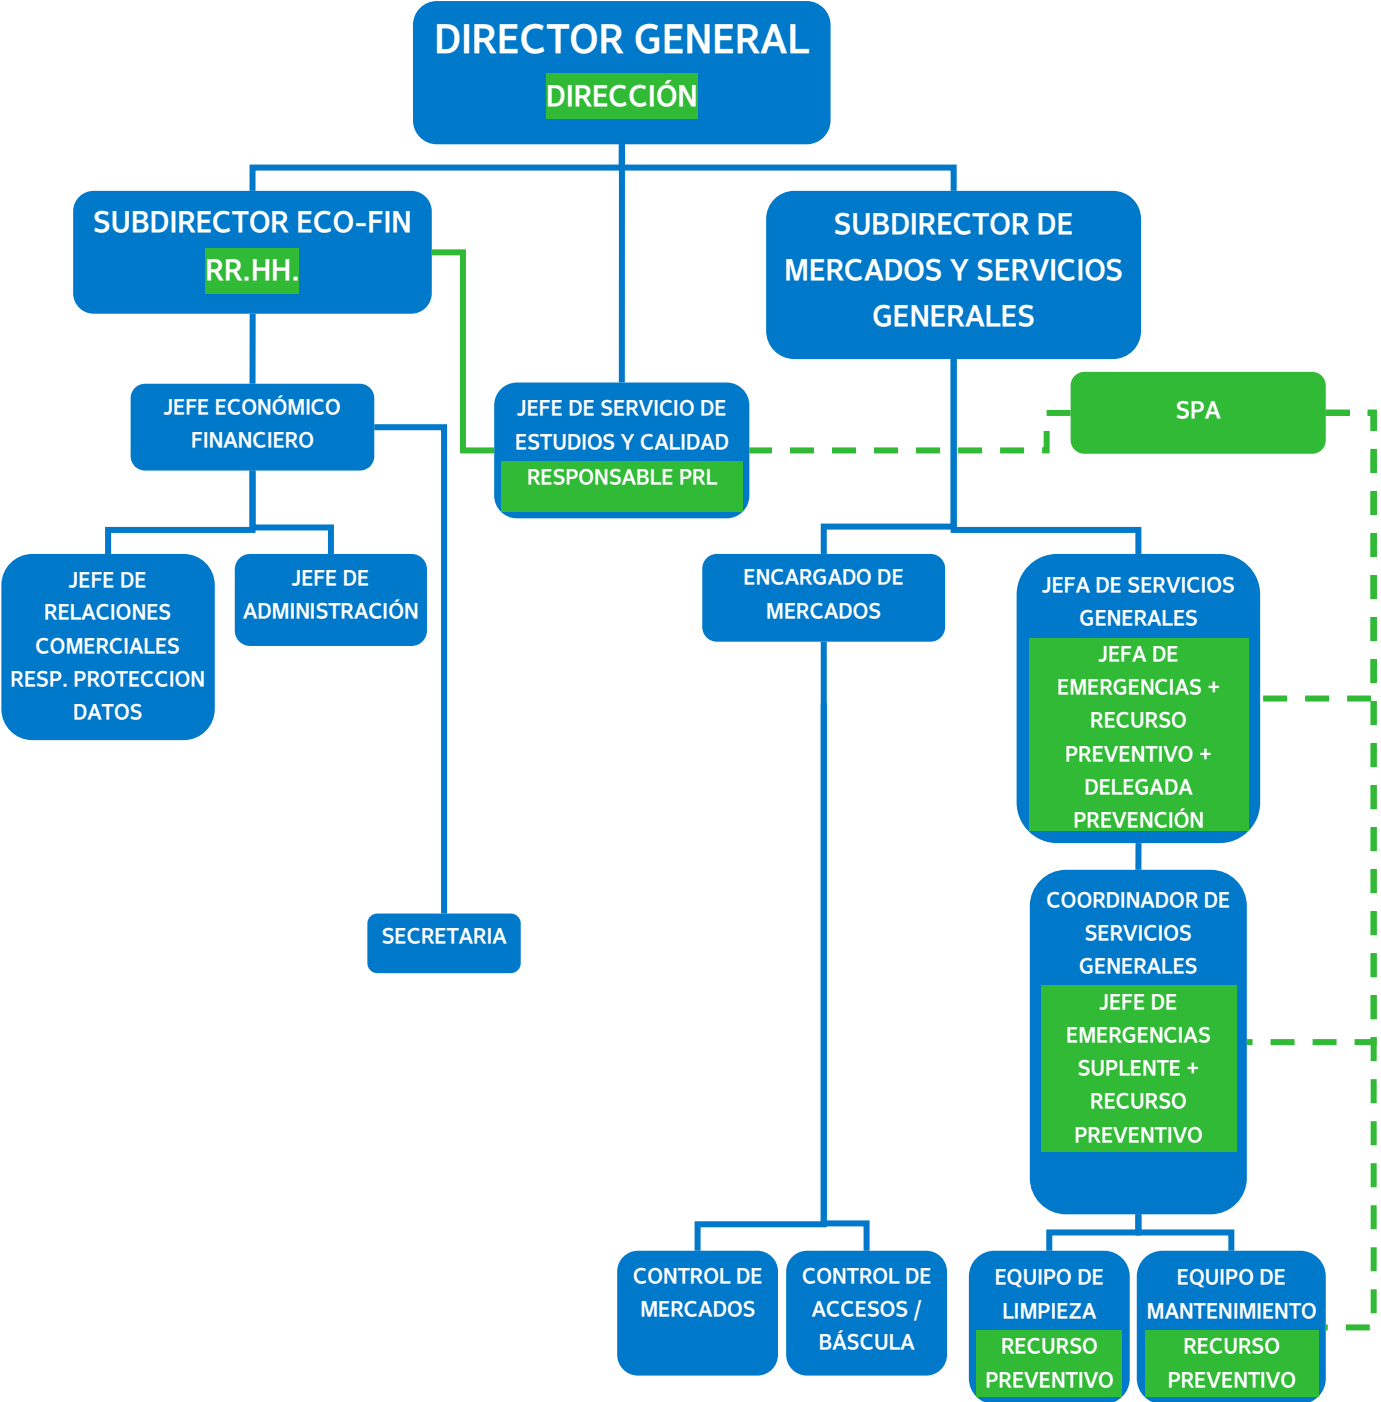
DIRECTOR GENERAL
DIRECCIÓN

SUBDIRECTOR ECO-FIN
RR.HH.

SUBDIRECTOR DE MERCADOS Y SERVICIOS GENERALES

JEFE ECONÓMICO FINANCIERO

JEFE DE SERVICIO DE ESTUDIOS Y CALIDAD
RESPONSABLE PRL

SPA

JEFE DE RELACIONES COMERCIALES RESP. PROTECCION DATOS

JEFE DE ADMINISTRACIÓN

ENCARGADO DE MERCADOS

JEFA DE SERVICIOS GENERALES
JEFA DE EMERGENCIAS + RECURSO PREVENTIVO + DELEGADA PREVENCIÓN

SECRETARIA

COORDINADOR DE SERVICIOS GENERALES
JEFE DE EMERGENCIAS SUPLENTE + RECURSO PREVENTIVO

CONTROL DE MERCADOS

CONTROL DE ACCESOS / BÁSCULA

EQUIPO DE LIMPIEZA
RECURSO PREVENTIVO

EQUIPO DE MANTENIMIENTO
RECURSO PREVENTIVO